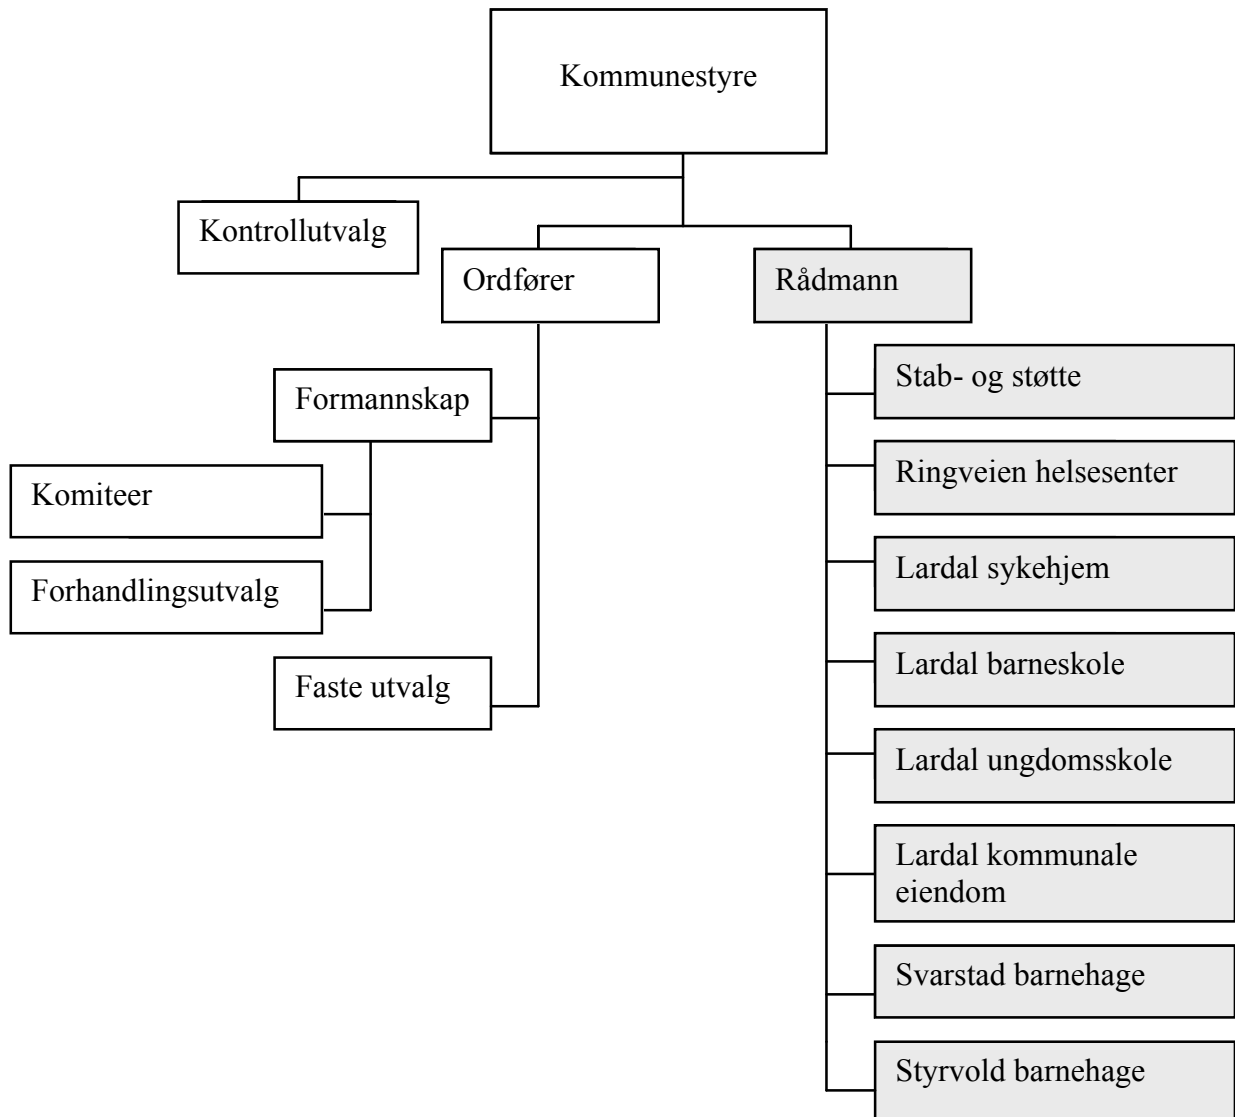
Kommunestyre

Kontrollutvalg

Ordfører

Rådmann

Formannskap

Komiteer

Forhandlingsutvalg

Faste utvalg

Stab- og støtte

Ringveien helsesenter

Lardal sykehjem

Lardal barneskole

Lardal ungdomsskole

Lardal kommunale eiendom

Svarstad barnehage

Styrvold barnehage